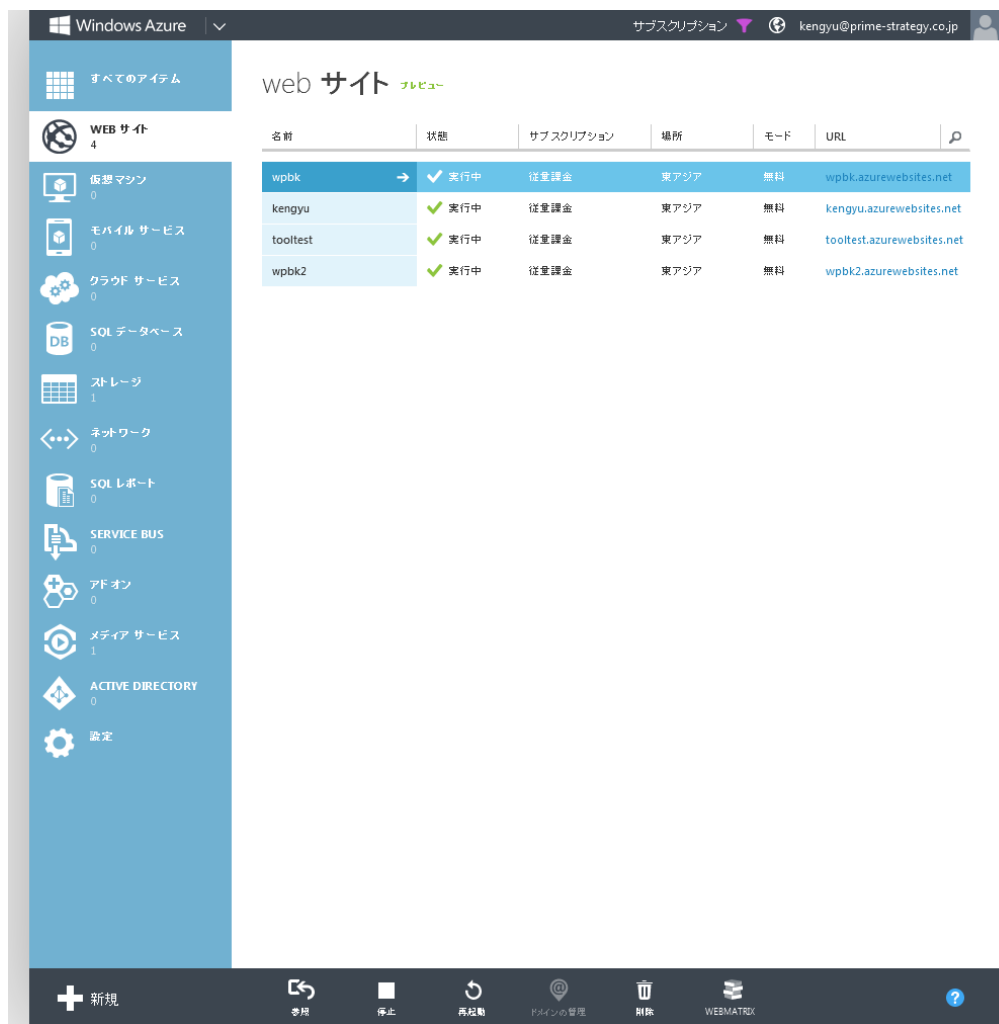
Windows Azure

サブスクリプション kengyu@prime-strategy.co.jp

すべてのアイテム

WEB サイト
4

仮想マシン
0

モバイル サービス
0

クラウド サービス
0

SQL データベース
0

ストレージ
1

ネットワーク
0

SQL レポート
0

SERVICE BUS
0

アドオン
0

メディア サービス
1

ACTIVE DIRECTORY
0

設定

web サイト プレビュー

| 名前 | 状態 | サブスクリプション | 場所 | モード | URL |
|---|---|---|---|---|---|
| wpbk | 実行中 | 従量課金 | 東アジア | 無料 | wpbk.azurewebsites.net |
| kengyu | 実行中 | 従量課金 | 東アジア | 無料 | kengyu.azurewebsites.net |
| tooltest | 実行中 | 従量課金 | 東アジア | 無料 | tooltest.azurewebsites.net |
| wpbk2 | 実行中 | 従量課金 | 東アジア | 無料 | wpbk2.azurewebsites.net |

新規

参照

停止

再起動

ドメインの管理

削除

WEBMATRIX

?